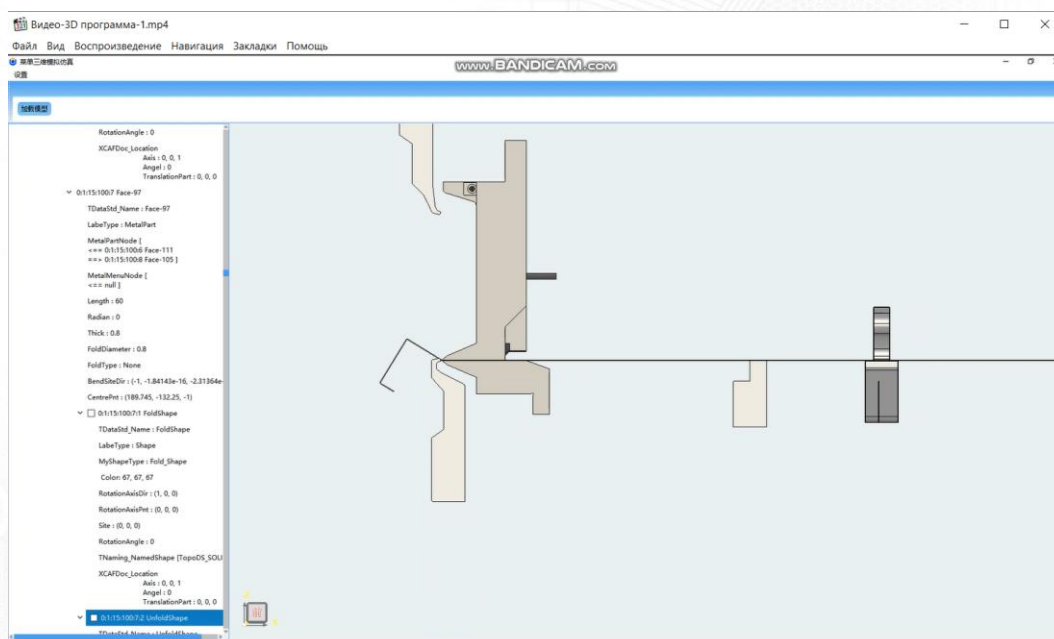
Видео-3D программа-1.mp4

Файл Вид Воспроизведение Навигация Закладки Помощь

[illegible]
设置

www.BANDICAM.com

加载模型

RotationAngle : 0

XCAFDoc_Location
Axis : 0, 0, 1
Angel : 0
TranslationPart : 0, 0, 0

0:1:15:100:7 Face-97

TDataStd_Name : Face-97

LabeType : MetalPart

MetalPartNode [
<== 0:1:15:100:6 Face-111
==> 0:1:15:100:8 Face-105 ]

MetalMenuNode [
<== null ]

Length : 60

Radian : 0

Thick : 0.8

FoldDiameter : 0.8

FoldType : None

BendSiteDir : (-1, -1.84143e-16, -2.31364e-

CentrePnt : (189.745, -132.25, -1)

0:1:15:100:7:1 FoldShape

TDataStd_Name : FoldShape

LabeType : Shape

MyShapeType : Fold_Shape

Color: 67, 67, 67

RotationAxisDir : (1, 0, 0)

RotationAxisPnt : (0, 0, 0)

Site : (0, 0, 0)

RotationAngle : 0

TNaming_NamedShape [TopoDS_SOLI

XCAFDoc_Location
Axis : 0, 0, 1
Angel : 0
TranslationPart : 0, 0, 0

0:1:15:100:7:2 UnfoldShape

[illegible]